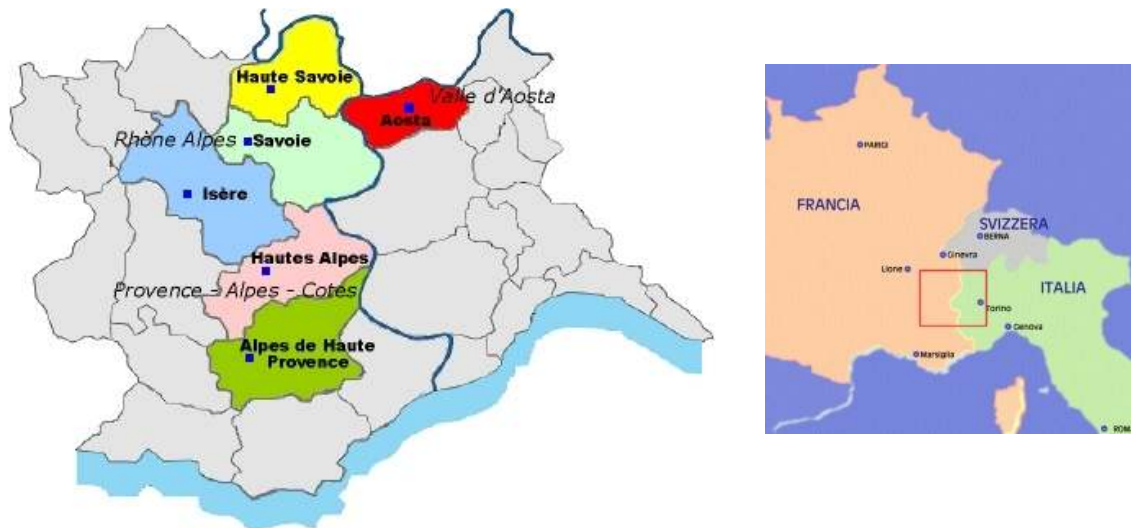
Haute Savoie
Valle d'Aosta
Aosta
Rhône Alpes
Savoie
Isère
Hautes Alpes
Provence - Alpes - Cotes
Alpes de Haute Provence

PARIGI
FRANCIA
SVIZZERA
BERNA
Ginevra
Lione
ITALIA
Torino
Genova
Marsiglia
ROMA